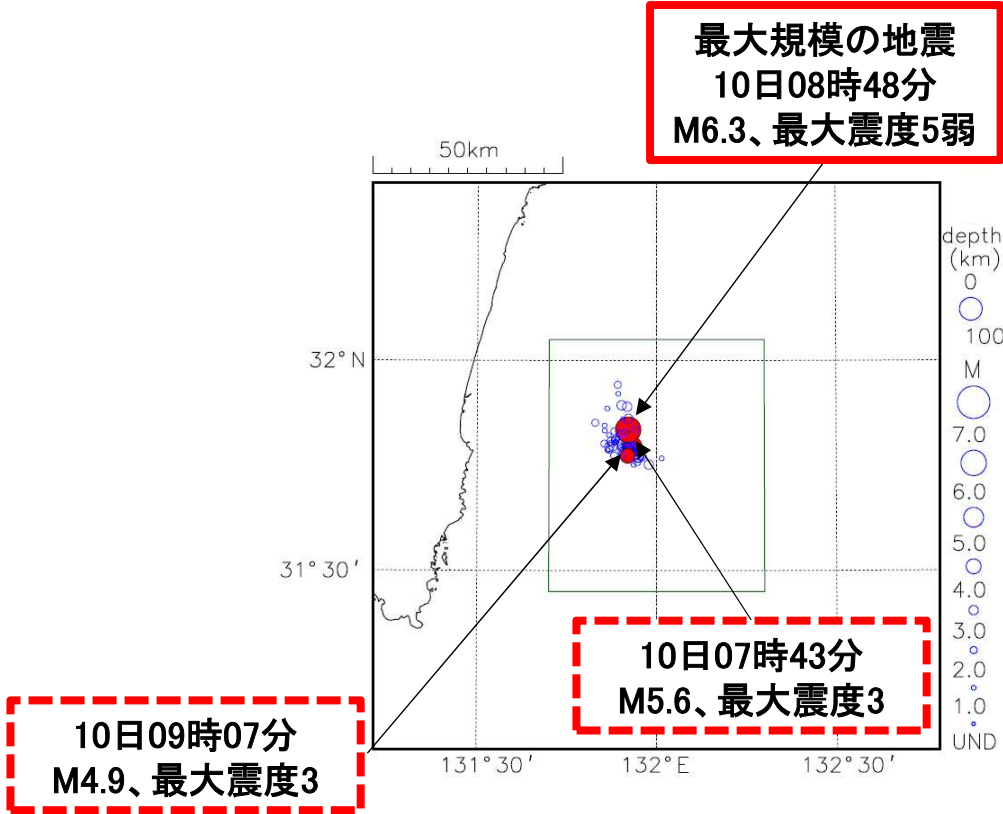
最大規模の地震
10日08時48分
M6.3、最大震度5弱

50km

depth
(km)
0
100

M
7.0
6.0
5.0
4.0
3.0
2.0
1.0
UND

32° N

31° 30′

10日07時43分
M5.6、最大震度3

10日09時07分
M4.9、最大震度3

131° 30′
132° E
132° 30′